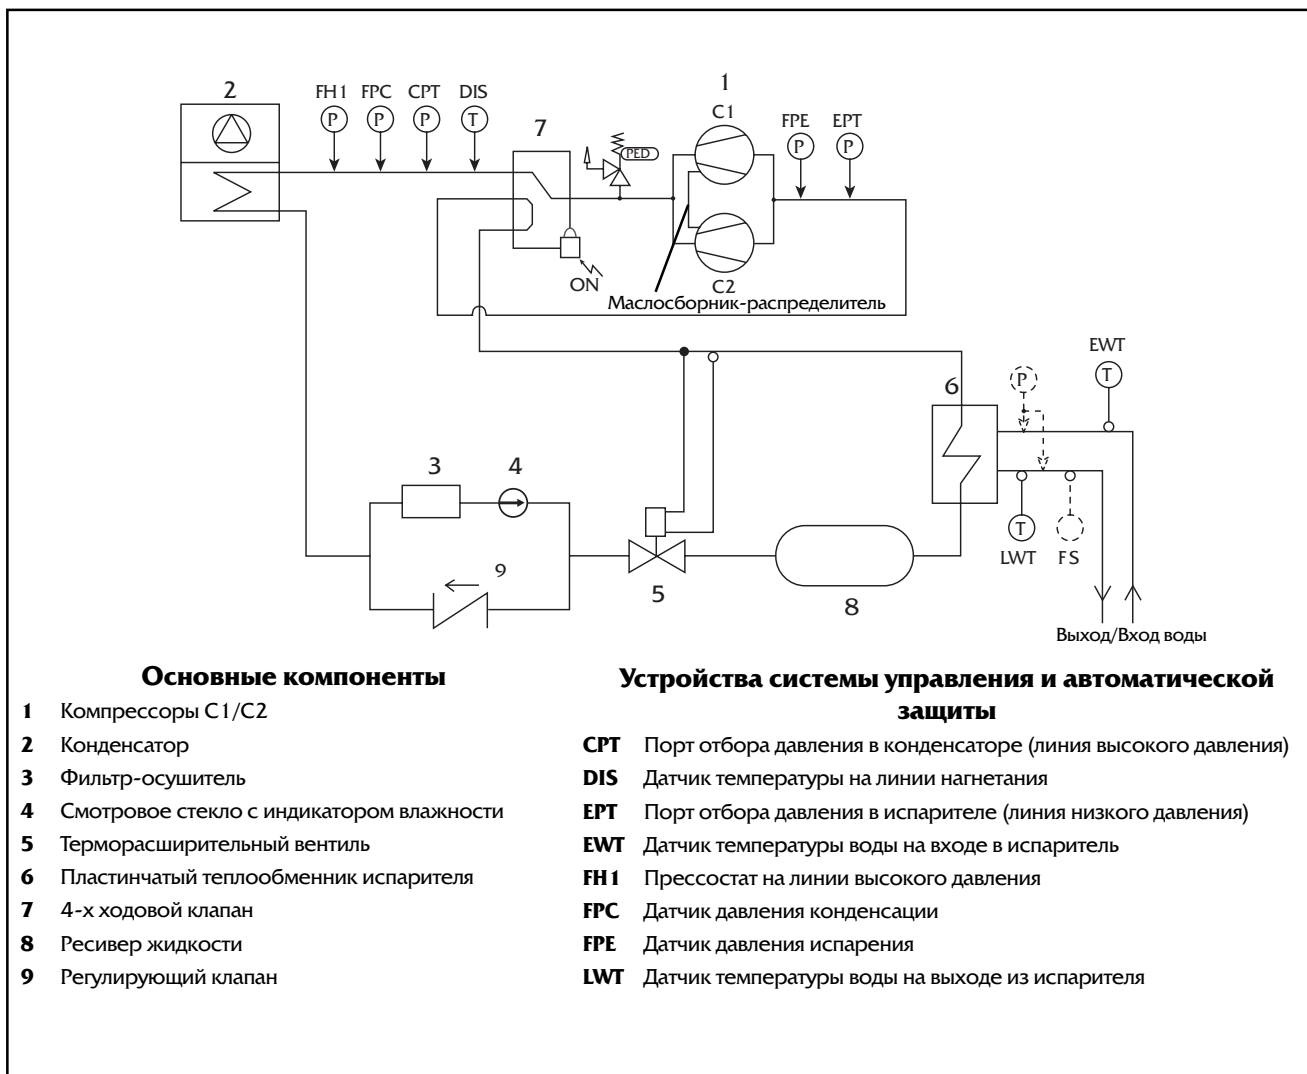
2

FH1 FPC CPT DIS

P P P T

1

C1

7

PED

FPE EPT

P P

ON

C2

Маслосборник-распределитель

EWT

T

6

P

3

4

9

5

8

T

LWT

FS

Выход/Вход воды

**Основные компоненты**

1 Компрессоры C1/C2
2 Конденсатор
3 Фильтр-осушитель
4 Смотровое стекло с индикатором влажности
5 Терморасширительный вентиль
6 Пластинчатый теплообменник испарителя
7 4-х ходовой клапан
8 Ресивер жидкости
9 Регулирующий клапан

**Устройства системы управления и автоматической защиты**

CPT Порт отбора давления в конденсаторе (линия высокого давления)
DIS Датчик температуры на линии нагнетания
EPT Порт отбора давления в испарителе (линия низкого давления)
EWT Датчик температуры воды на входе в испаритель
FH1 Прессостат на линии высокого давления
FPC Датчик давления конденсации
FPE Датчик давления испарения
LWT Датчик температуры воды на выходе из испарителя